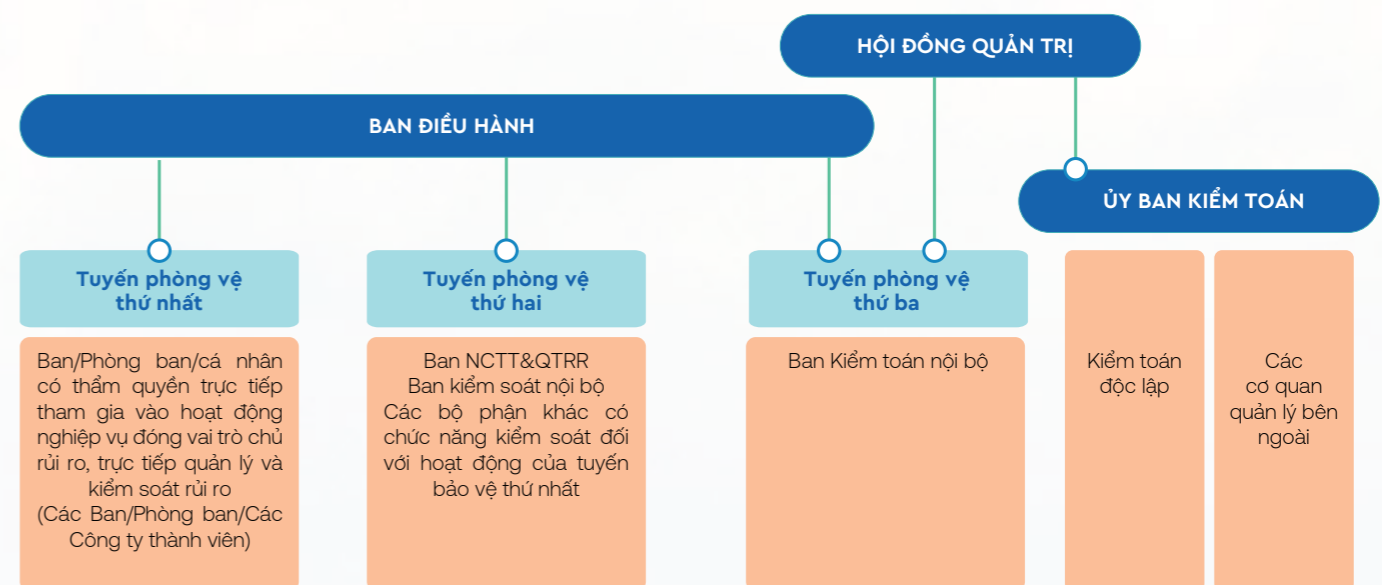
HỘI ĐỒNG QUẢN TRỊ

BAN ĐIỀU HÀNH

ỦY BAN KIỂM TOÁN

Tuyến phòng vệ thứ nhất

Ban/Phòng ban/cá nhân có thẩm quyền trực tiếp tham gia vào hoạt động nghiệp vụ đóng vai trò chủ rủi ro, trực tiếp quản lý và kiểm soát rủi ro
(Các Ban/Phòng ban/Các Công ty thành viên)

Tuyến phòng vệ thứ hai

Ban NCTT&QTRR
Ban kiểm soát nội bộ
Các bộ phận khác có chức năng kiểm soát đối với hoạt động của tuyến bảo vệ thứ nhất

Tuyến phòng vệ thứ ba

Ban Kiểm toán nội bộ

Kiểm toán độc lập

Các cơ quan quản lý bên ngoài